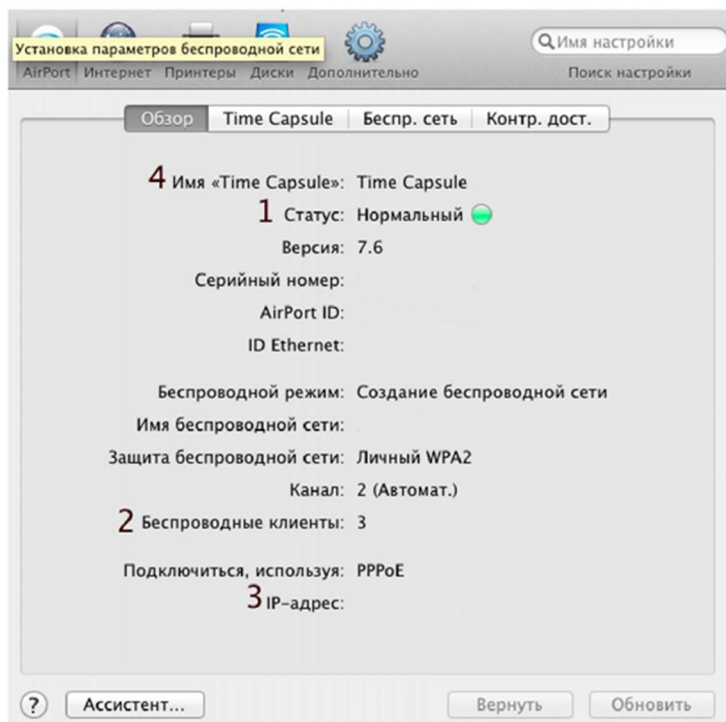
Установка параметров беспроводной сети

AirPort Интернет Принтеры Диски Дополнительно

Имя настройки

Поиск настройки

Обзор | Time Capsule | Беспр. сеть | Контр. дост.

4 Имя «Time Capsule»: Time Capsule

1 Статус: Нормальный

Версия: 7.6

Серийный номер:

AirPort ID:

ID Ethernet:

Беспроводной режим: Создание беспроводной сети

Имя беспроводной сети:

Защита беспроводной сети: Личный WPA2

Канал: 2 (Автомат.)

2 Беспроводные клиенты: 3

Подключиться, используя: PPPoE

3 IP-адрес:

?

Ассистент...

Вернуть

Обновить